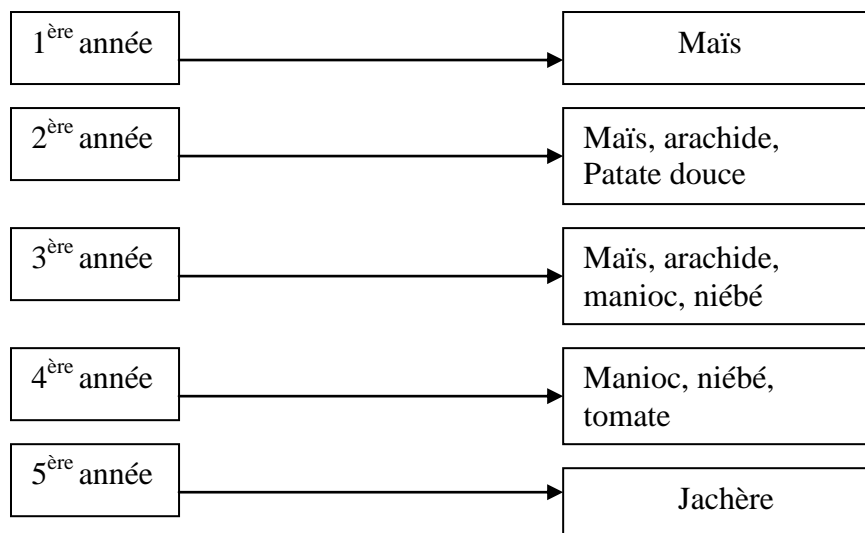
$1^{\text{ère}}$ année

Maïs

$2^{\text{ère}}$ année

Maïs, arachide, Patate douce

$3^{\text{ère}}$ année

Maïs, arachide, manioc, niébé

$4^{\text{ère}}$ année

Manioc, niébé, tomate

$5^{\text{ère}}$ année

Jachère